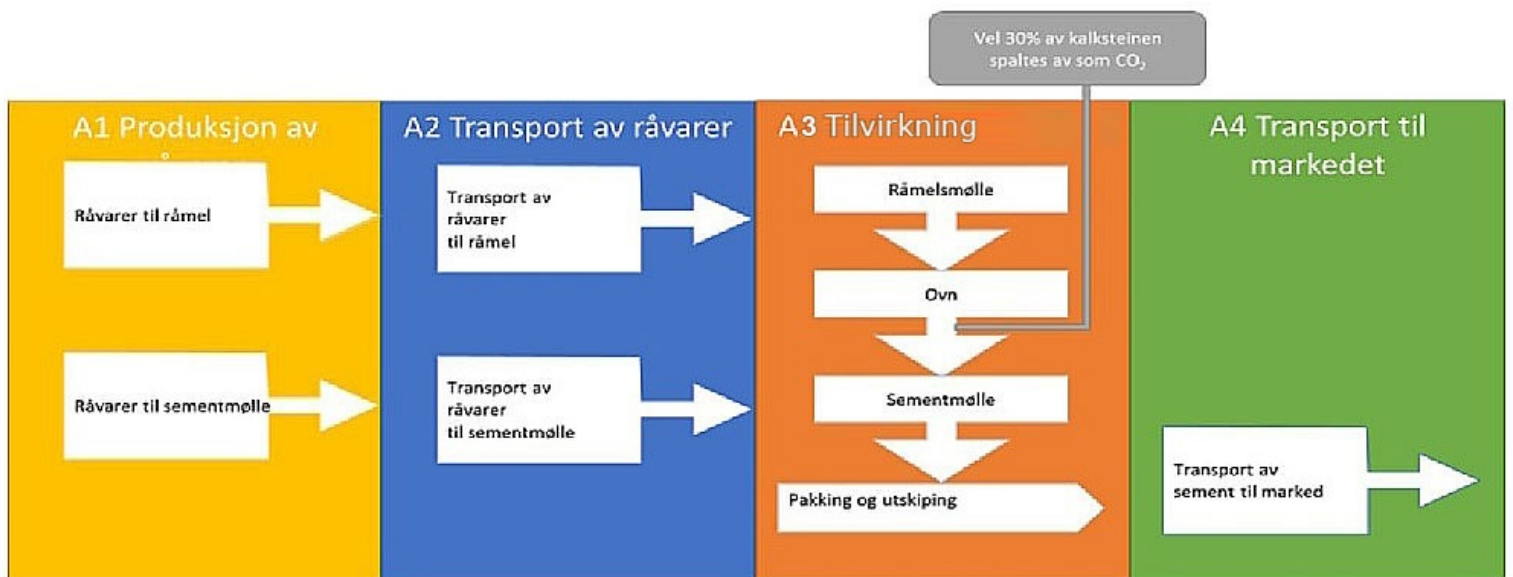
Vel 30% av kalksteinen spaltes av som $CO_2$

A1 Produksjon av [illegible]

Råvarer til råmel

Råvarer til sementmølle

A2 Transport av råvarer

Transport av råvarer til råmel

Transport av råvarer til sementmølle

A3 Tilvirkning

Råmelsmølle

Ovn

Sementmølle

Pakking og utskiping

A4 Transport til markedet

Transport av sement til marked